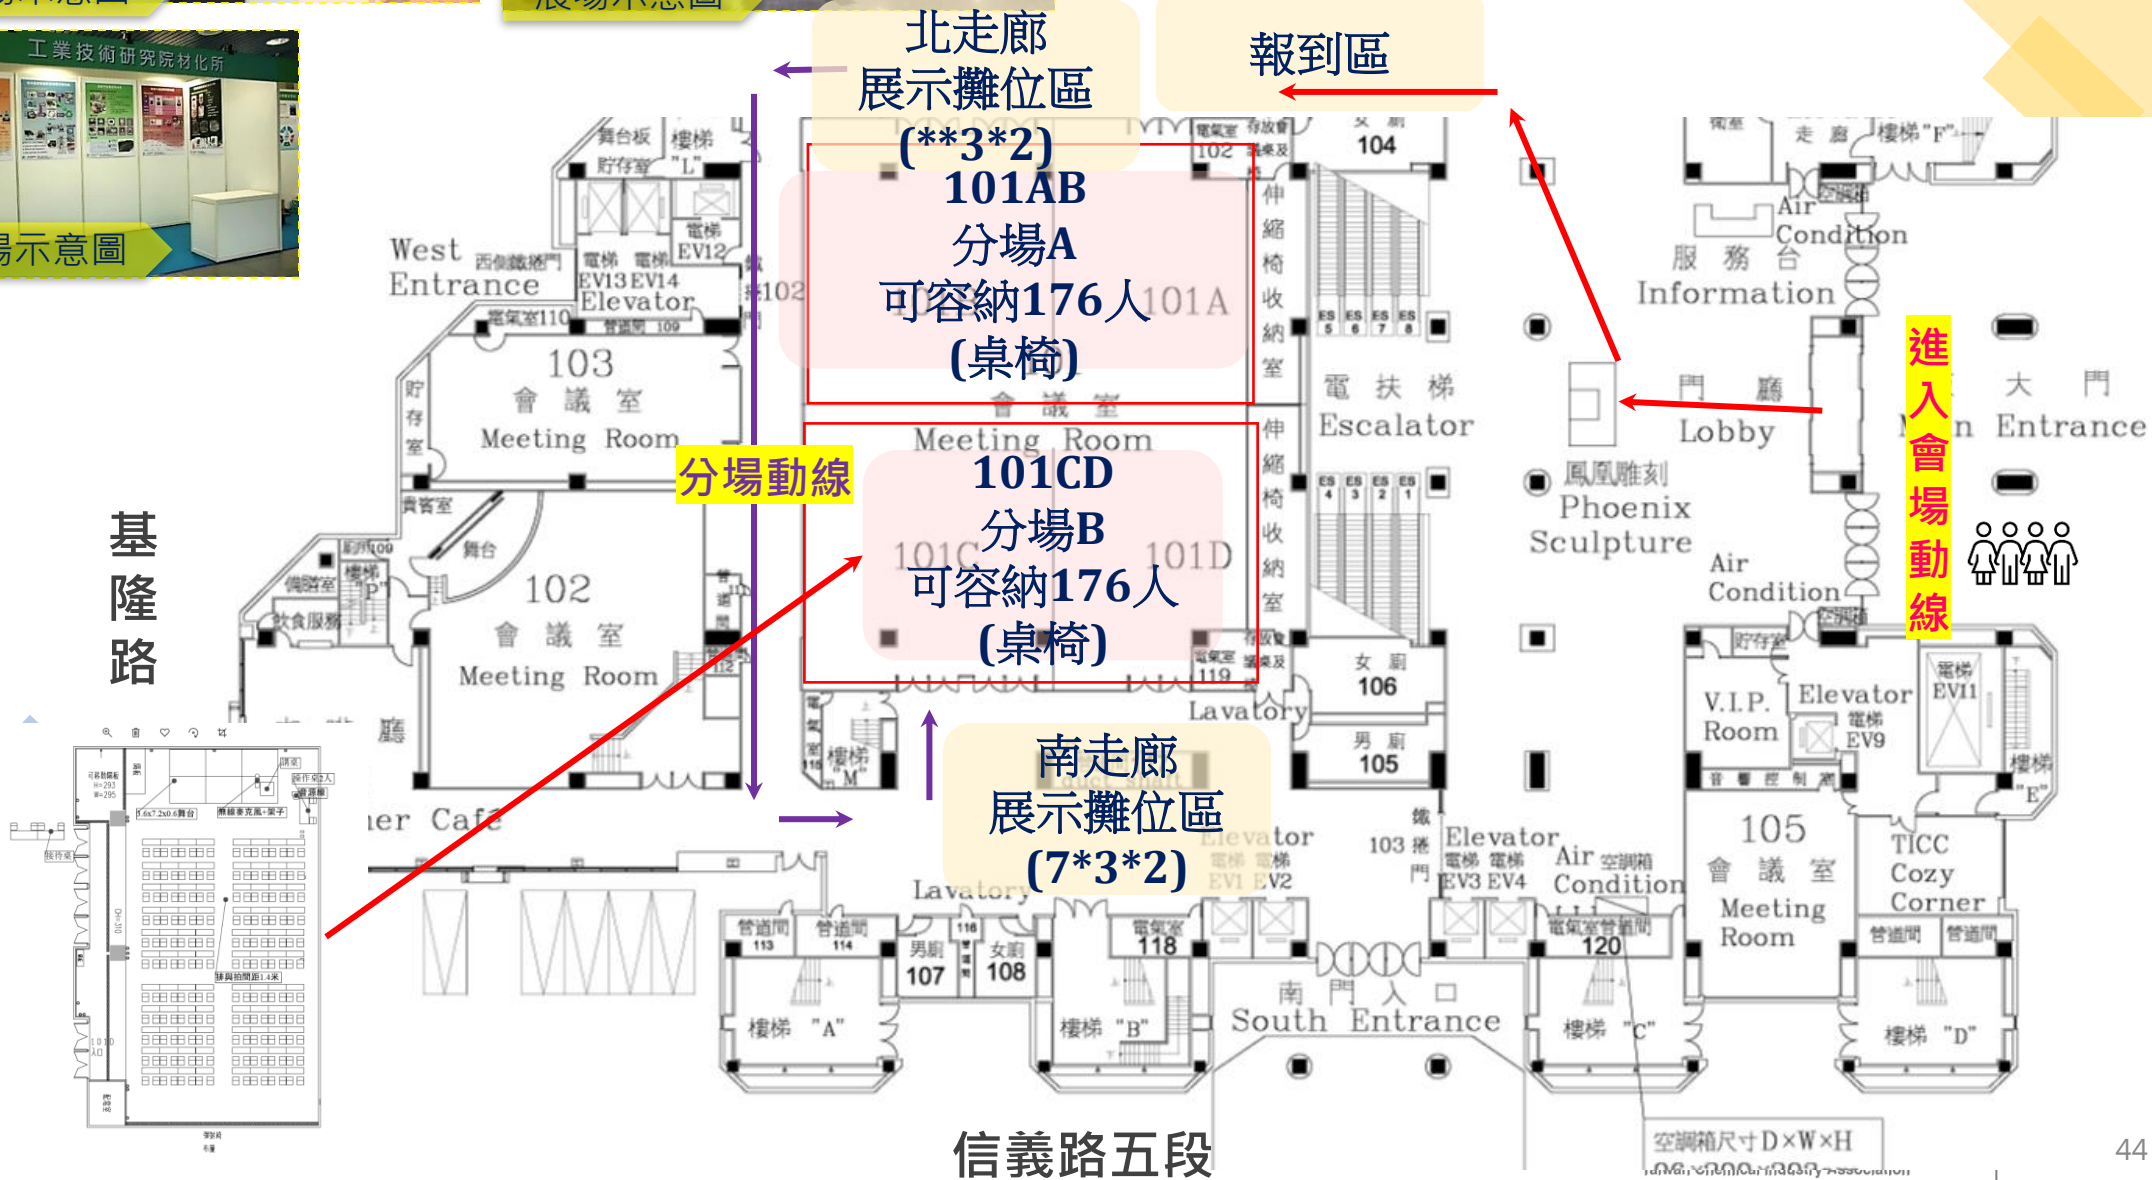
北走廊
展示攤位區
(**3*2)

報到區

工業技術研究院材化所

場示意圖

101AB
分場A
可容納176人
(桌椅)

101CD
分場B
可容納176人
(桌椅)

分場動線

進入會場動線

南走廊
展示攤位區
(7*3*2)

基隆路

信義路五段

West Entrance
西側入口

103
會議室
Meeting Room

102
會議室
Meeting Room

104
106
105

電扶梯
Escalator

門廳
Lobby

鳳凰雕刻
Phoenix Sculpture

服務台
Information

大門
Main Entrance

Air Condition

V.I.P. Room

Elevator
EV9
EV11

105
會議室
Meeting Room

TICC
Cozy
Corner

Lavatory

107
108
118
120

樓梯 "A"
樓梯 "B"
樓梯 "C"
樓梯 "D"
樓梯 "E"
樓梯 "F"
樓梯 "L"
樓梯 "M"

南門入口
South Entrance

Elevator
EV1 EV2
EV3 EV4

EV13 EV14
EV12
Elevator

Meeting Room
101A
101C
101D

ner Cafe

空調箱尺寸D×W×H

44